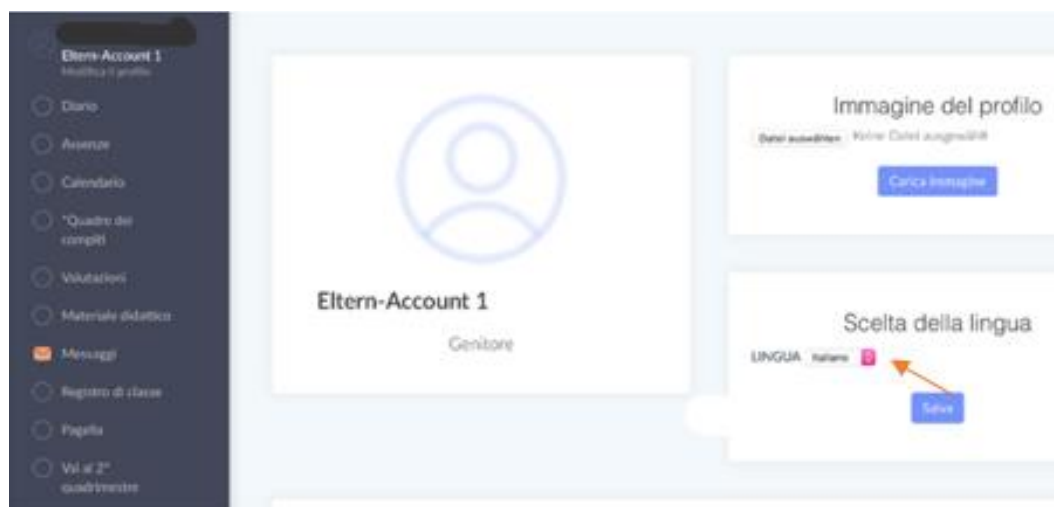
Eltern-Account 1
Modifica il profilo

Diario

Assenze

Calendario

*Quadro dei compiti

Valutazioni

Materiale didattico

Messaggi

Registro di classe

Pagella

Vai al 2° quadrimestre

Eltern-Account 1

Genitore

Immagine del profilo

Datei auswählen Keine Datei ausgewählt

Carica Immagine

Scelta della lingua

LINGUA Italiano

Salva